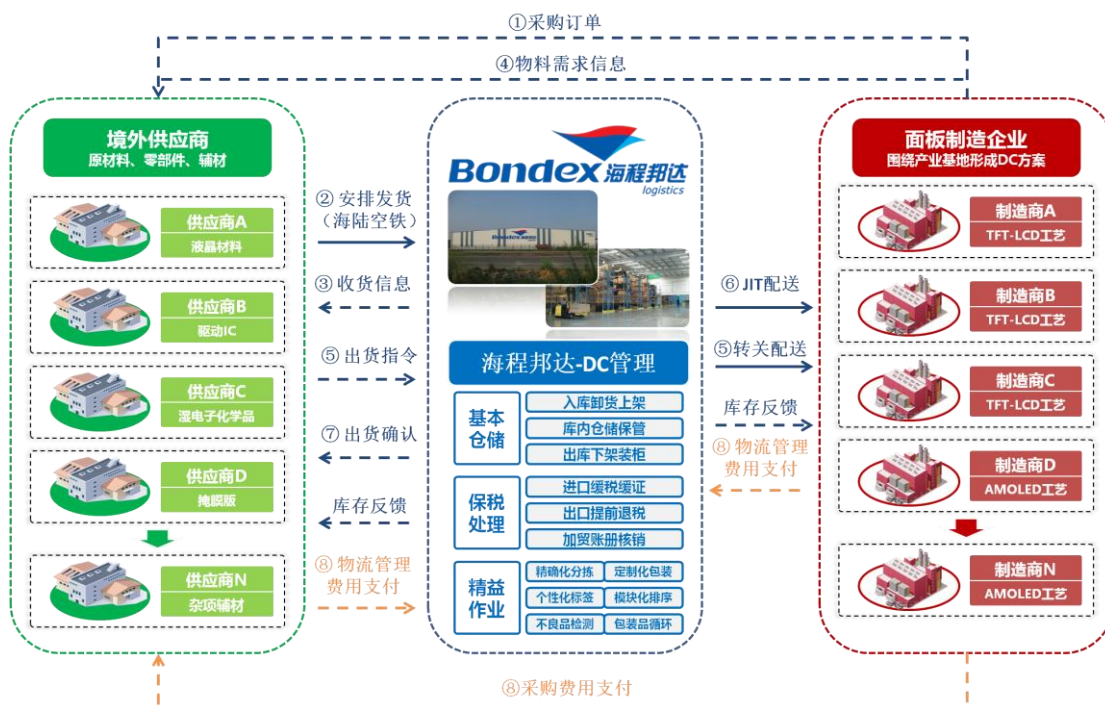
①采购订单

④物料需求信息

境外供应商
原材料、零部件、辅材

供应商A
液晶材料

供应商B
驱动IC

供应商C
湿电子化学品

供应商D
掩膜版

供应商N
杂项辅材

② 安排发货（海陆空铁）

③ 收货信息

⑤ 出货指令

⑦ 出货确认

库存反馈

⑧ 物流管理费用支付

Bondex 海程邦达 logistics

海程邦达-DC管理

基本仓储
入库卸货上架
库内仓储保管
出库下架装柜

保税处理
进口缓税缓证
出口提前退税
加贸账册核销

精益作业
精确化分拣
定制化包装
个性化标签
模块化排序
不良品检测
包装品循环

⑥ JIT配送

⑤转关配送

库存反馈

⑧ 物流管理费用支付

面板制造企业
围绕产业基地形成DC方案

制造商A
TFT-LCD工艺

制造商B
TFT-LCD工艺

制造商C
TFT-LCD工艺

制造商D
AMOLED工艺

制造商N
AMOLED工艺

⑧采购费用支付